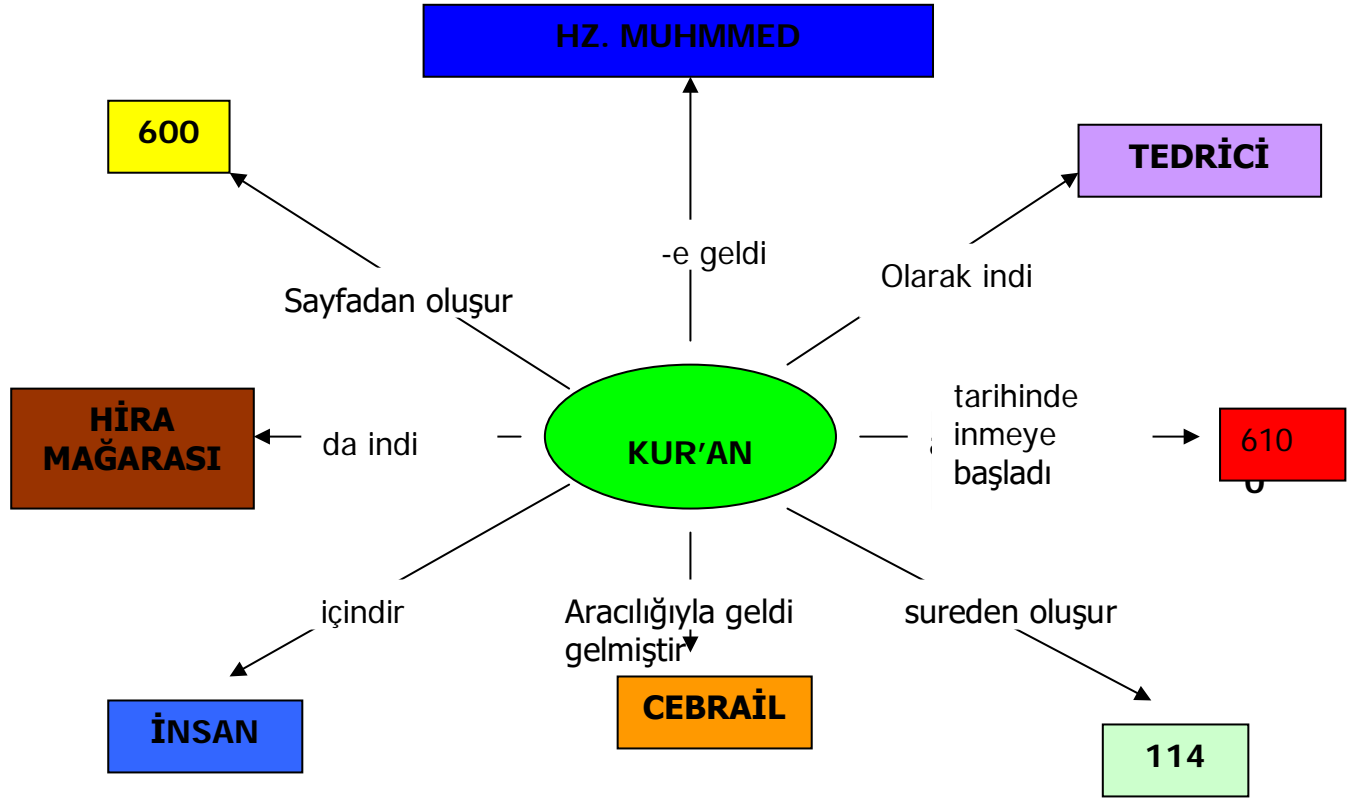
HZ. MUHMMED

600

TEDRİCİ

-e geldi

Olarak indi

Sayfadan oluşur

HİRA MAĞARASI

da indi

KUR'AN

tarihinde inmeye başladı

610

içindir

Aracılığıyla geldi gelmiştir

sureden oluşur

İNSAN

CEBRAİL

114